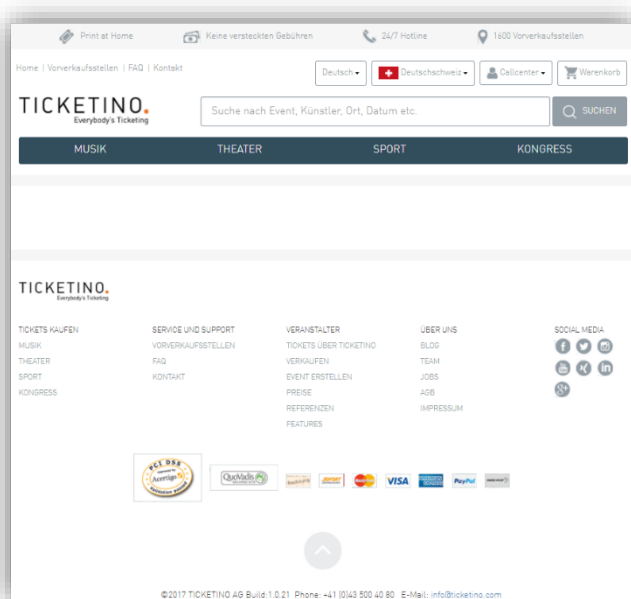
Print at Home   Keine versteckten Gebühren   24/7 Hotline   1600 Vorverkaufsstellen

Home | Vorverkaufsstellen | FAQ | Kontakt

Deutsch   Deutschschweiz   Callcenter   Warenkorb

TICKETINO.
Everybody's Ticketing

Suche nach Event, Künstler, Ort, Datum etc.   SUCHEN

MUSIK   THEATER   SPORT   KONGRESS

TICKETINO.
Everybody's Ticketing

TICKETS KAUFEN
MUSIK
THEATER
SPORT
KONGRESS

SERVICE UND SUPPORT
VORVERKAUFSSTELLEN
FAQ
KONTAKT

VERANSTALTER
TICKETS ÜBER TICKETINO
VERKAUFEN
EVENT ERSTELLEN
PREISE
REFERENZEN
FEATURES

ÜBER UNS
BLOG
TEAM
JOBS
AGB
IMPRESSUM

SOCIAL MEDIA

PCI DSS
Acertigo
QuoVadis
VISA
PayPal

©2017 TICKETINO AG Build:1.0.21 Phone: +41 (0)43 500 40 80 E-Mail: info@ticketino.com